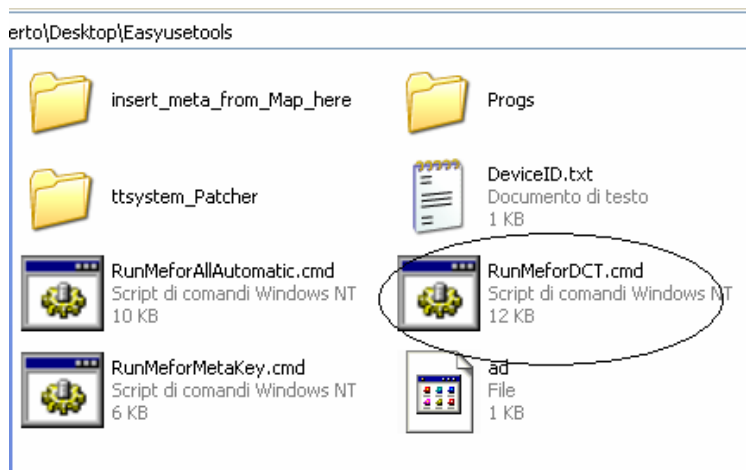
erto\Desktop\Easyusetools

insert_meta_from_Map_here

Progs

ttsystem_Patcher

DeviceID.txt
Documento di testo
1 KB

RunMeforAllAutomatic.cmd
Script di comandi Windows NT
10 KB

RunMeforDCT.cmd
Script di comandi Windows NT
12 KB

RunMeforMetaKey.cmd
Script di comandi Windows NT
6 KB

ad
File
1 KB